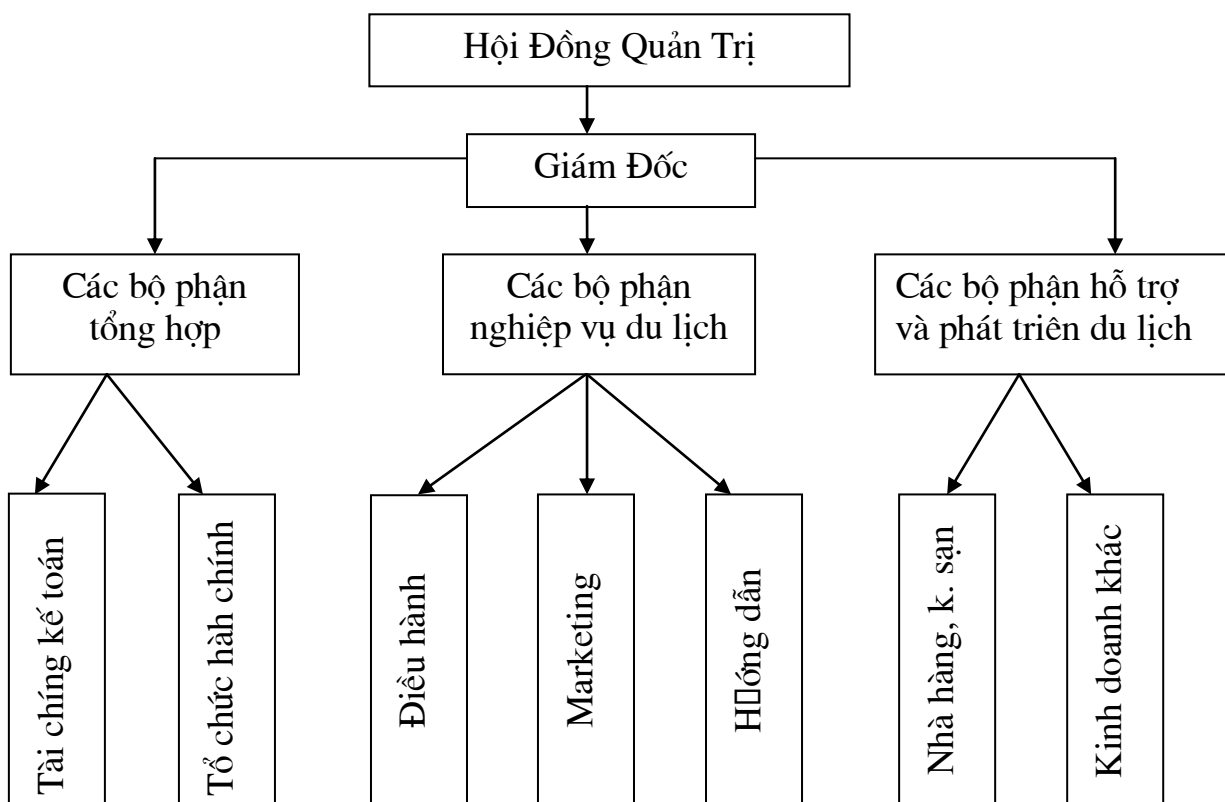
Hội Đồng Quản Trị

Giám Đốc

Các bộ phận tổng hợp

Các bộ phận nghiệp vụ du lịch

Các bộ phận hỗ trợ và phát triên du lịch

Tài chíng kế toán

Tổ chức hàh chính

Điều hành

Marketing

H□ớng dẫn

Nhà hàng, k. sạn

Kinh doanh khác